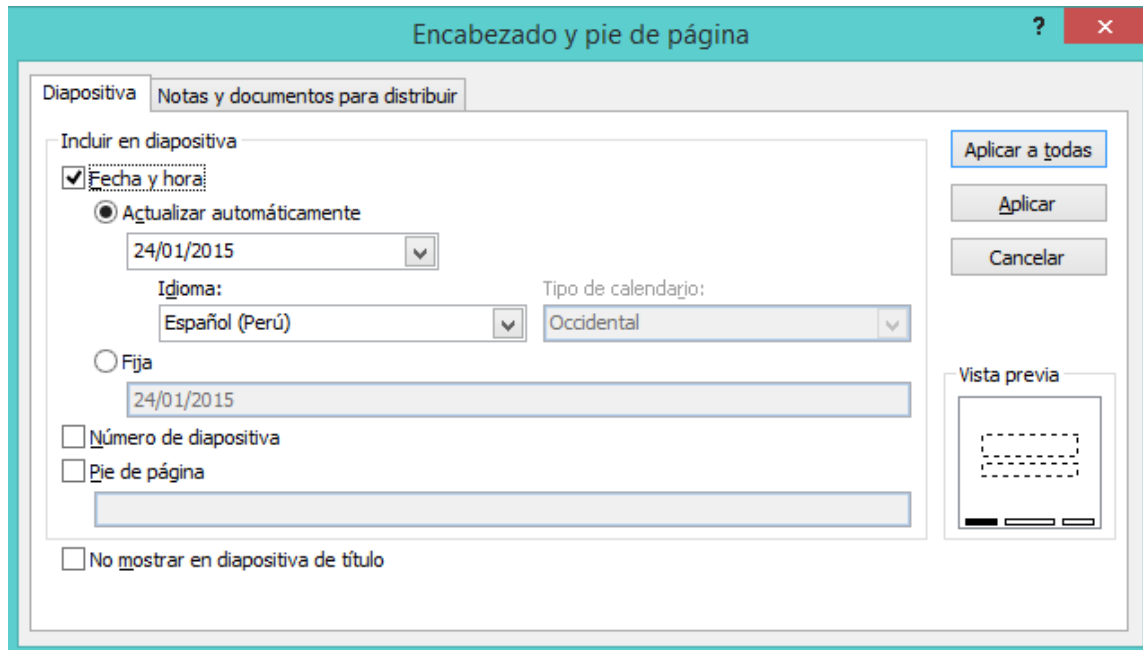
Encabezado y pie de página

?

×

Diapositiva

Notas y documentos para distribuir

Incluir en diapositiva

Fecha y hora

Actualizar automáticamente

24/01/2015

Idioma:

Español (Perú)

Tipo de calendario:

Occidental

Fija

24/01/2015

Número de diapositiva

Pie de página

No mostrar en diapositiva de título

Aplicar a todas

Aplicar

Cancelar

Vista previa